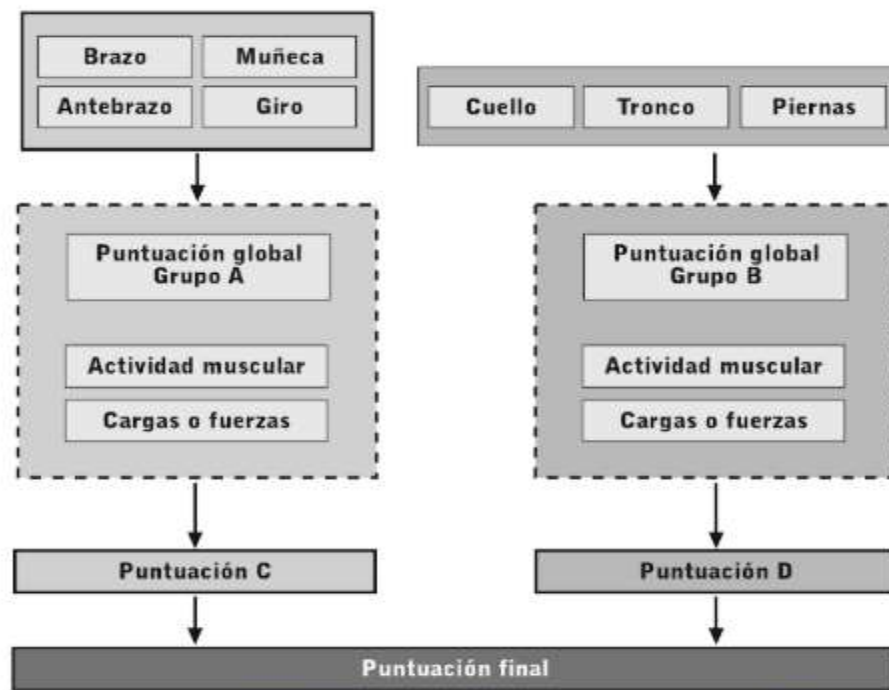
Brazo

Muñeca

Antebrazo

Giro

Cuello

Tronco

Piernas

Puntuación global Grupo A

Actividad muscular

Cargas o fuerzas

Puntuación global Grupo B

Actividad muscular

Cargas o fuerzas

Puntuación C

Puntuación D

Puntuación final